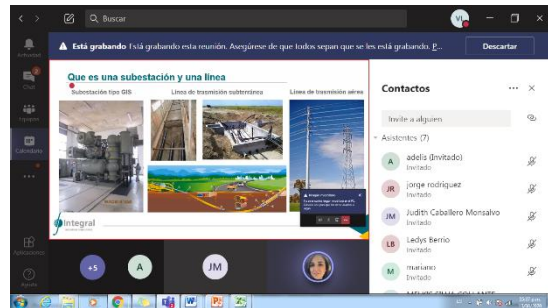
Buscar

VI

Actividad

Chat

Equipos

Calendario

...

Aplicaciones

Ayuda

Está grabando Está grabando esta reunión. Asegúrese de que todos sepan que se les está grabando. P...

Descartar

Que es una subestación y una linea

Subestación tipo GIS

Linea de trasmisión subterránea

Linea de trasmisión aérea

Integral

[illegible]

Contactos

Invite a alguien

Asistentes (7)

A adelfa (Invitado) Invitado

JR jorge rodriguez Invitado

JM Judith Caballero Monsalvo Invitado

LB Ledys Berrio Invitado

M mariano Invitado

+5

A

JM